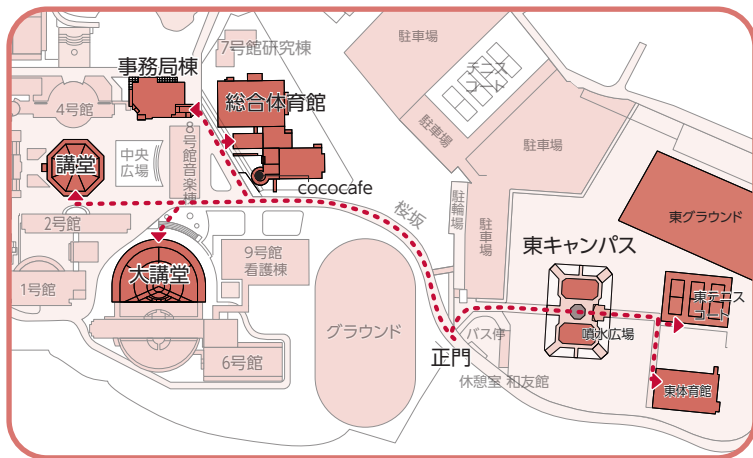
7号館研究棟
事務局棟
駐車場
テニスコート
駐車場
4号館
総合体育館
駐車場
講堂
中央広場
8号館音楽棟
cococafe
桜坂
駐輪場
駐車場
東グラウンド
2号館
9号館看護棟
東キャンパス
大講堂
1号館
グラウンド
東テニスコート
噴水広場
パス停
正門
6号館
休憩室 和友館
東体育館